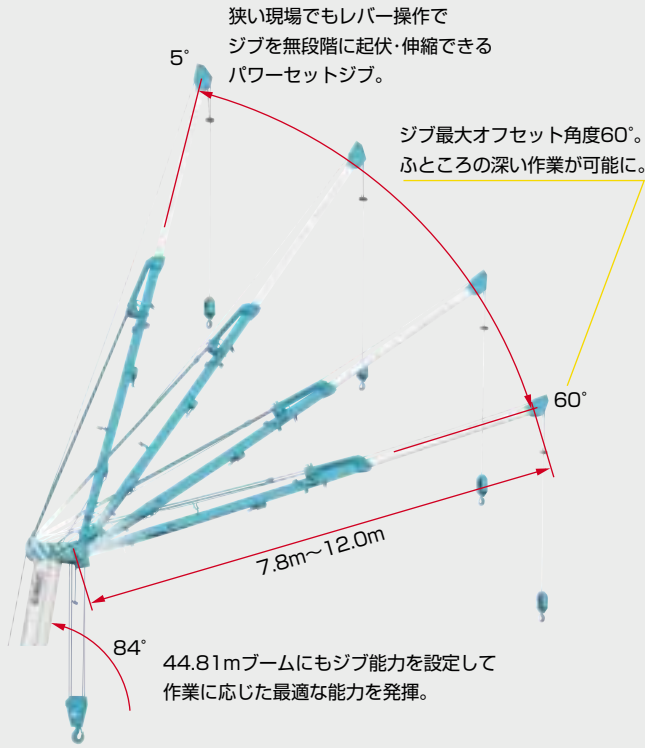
狭い現場でもレバー操作でジブを無段階に起伏・伸縮できるパワーセットジブ。

5°

ジブ最大オフセット角度60°。ふところの深い作業が可能に。

60°

7.8m〜12.0m

84°

44.81mブームにもジブ能力を設定して作業に応じた最適な能力を発揮。